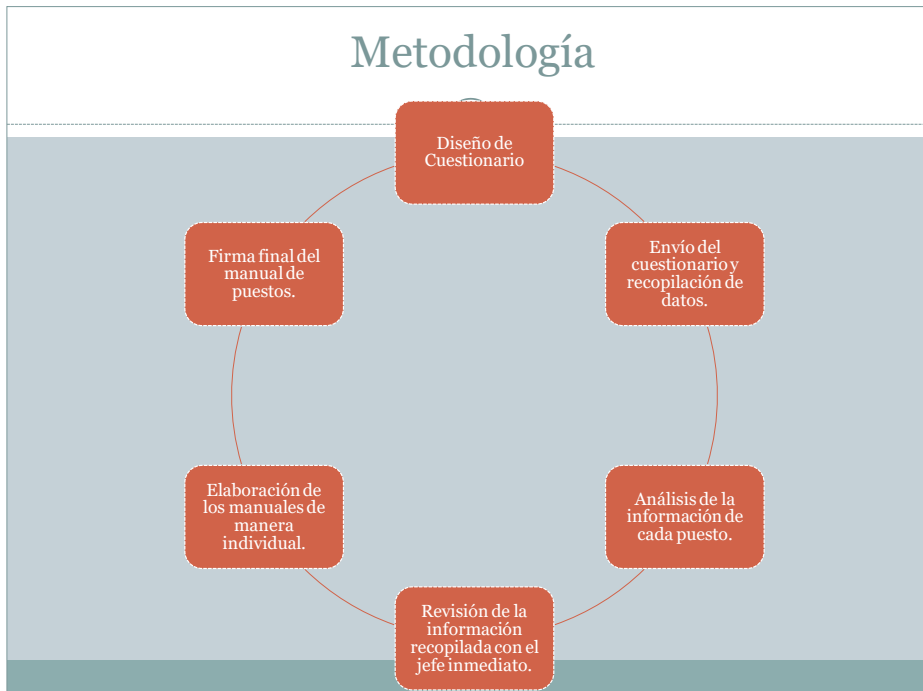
Metodología

Diseño de Cuestionario

Envío del cuestionario y recopilación de datos.

Análisis de la información de cada puesto.

Revisión de la información recopilada con el jefe inmediato.

Elaboración de los manuales de manera individual.

Firma final del manual de puestos.